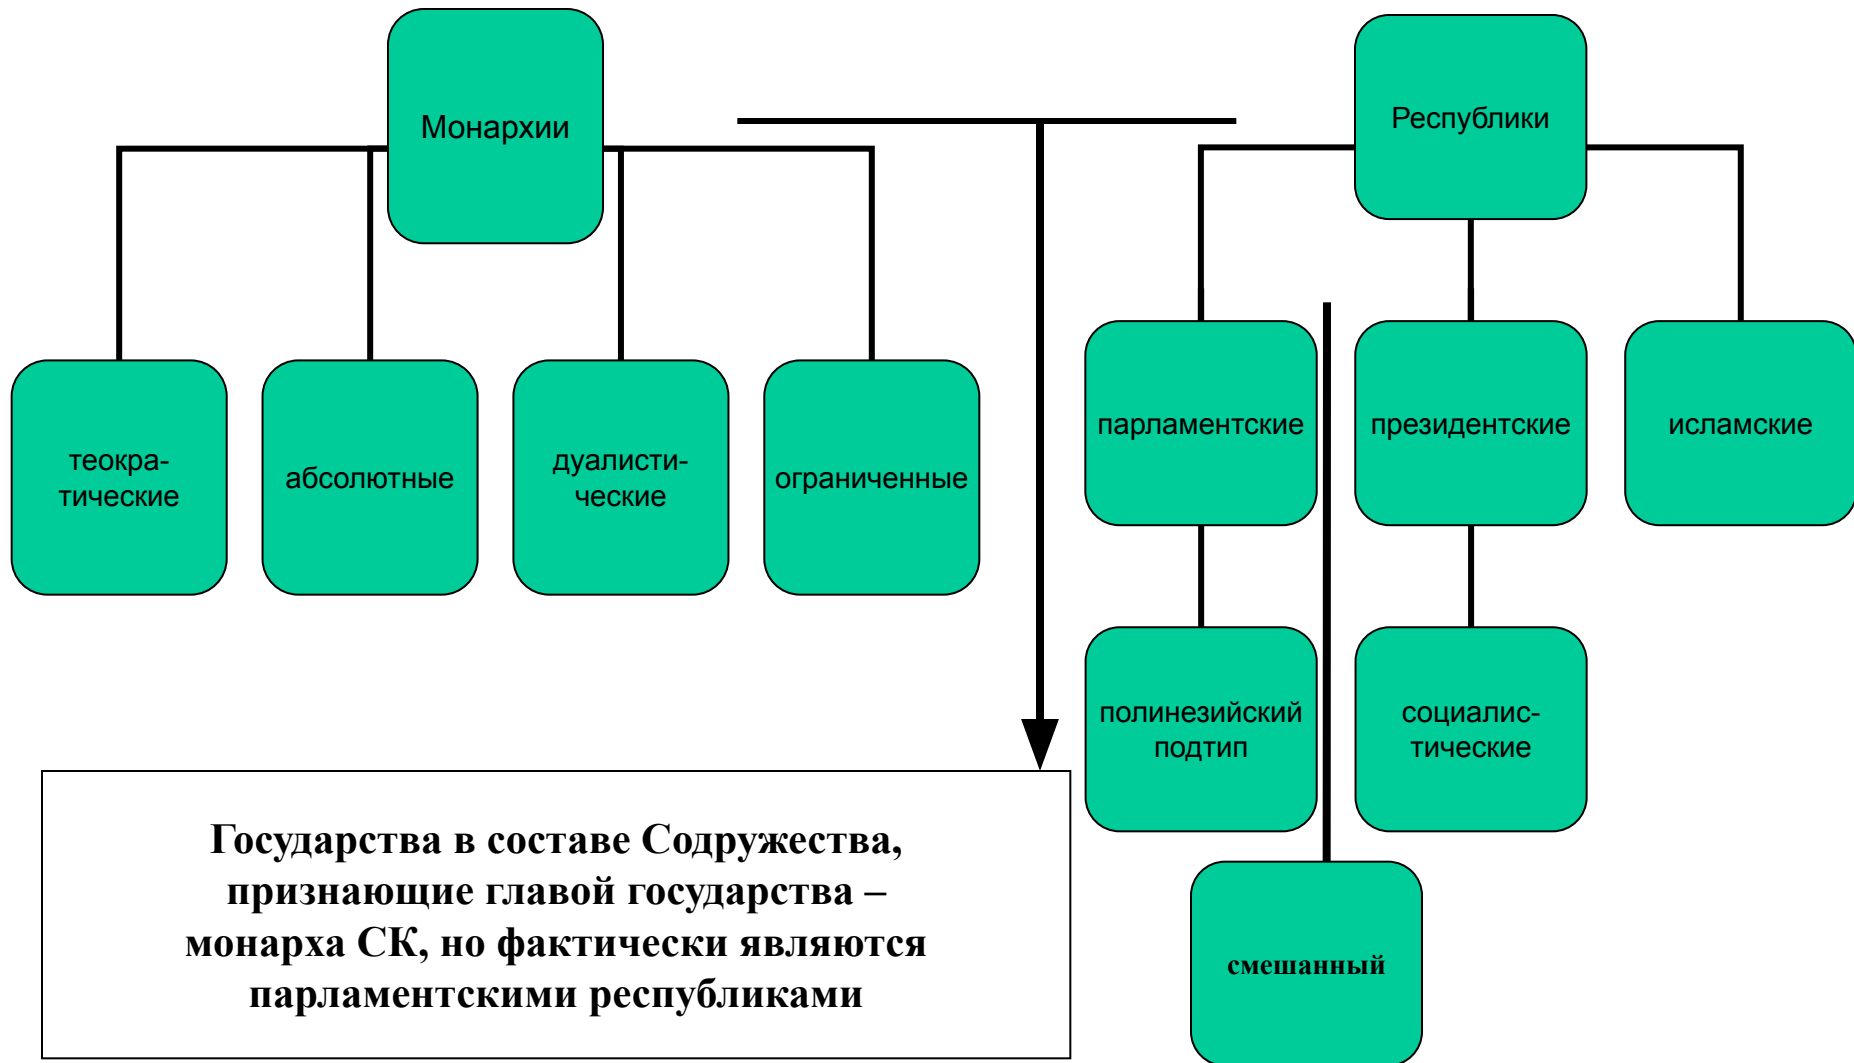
Монархии

Республики

теократические

абсолютные

дуалистические

ограниченные

парламентские

президентские

исламские

полинезийский подтип

социалистические

смешанный

Государства в составе Содружества, признающие главой государства – монарха СК, но фактически являются парламентскими республиками